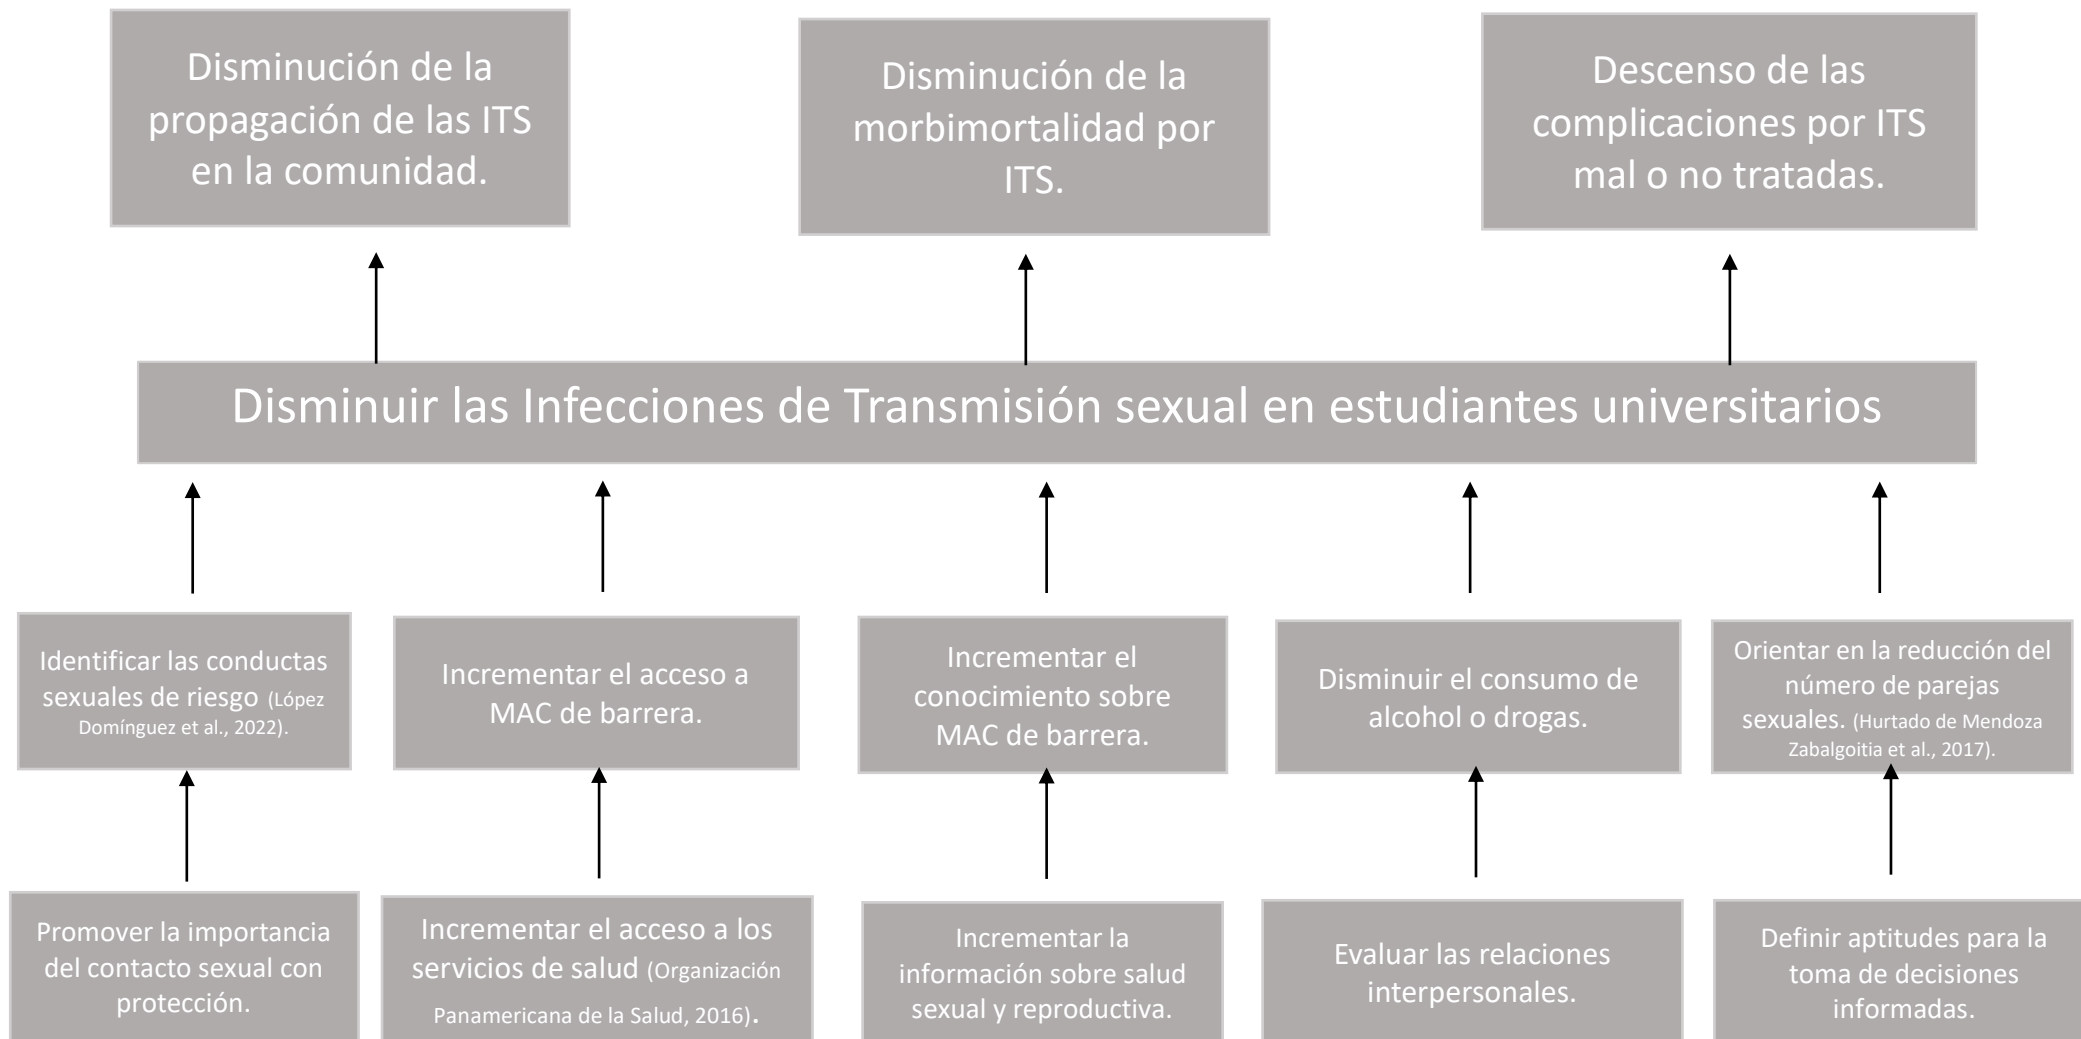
Disminución de la propagación de las ITS en la comunidad.

Disminución de la morbimortalidad por ITS.

Descenso de las complicaciones por ITS mal o no tratadas.

Disminuir las Infecciones de Transmisión sexual en estudiantes universitarios

Identificar las conductas sexuales de riesgo (López Domínguez et al., 2022).

Incrementar el acceso a MAC de barrera.

Incrementar el conocimiento sobre MAC de barrera.

Disminuir el consumo de alcohol o drogas.

Orientar en la reducción del número de parejas sexuales. (Hurtado de Mendoza Zabalgoitia et al., 2017).

Promover la importancia del contacto sexual con protección.

Incrementar el acceso a los servicios de salud (Organización Panamericana de la Salud, 2016).

Incrementar la información sobre salud sexual y reproductiva.

Evaluar las relaciones interpersonales.

Definir aptitudes para la toma de decisiones informadas.